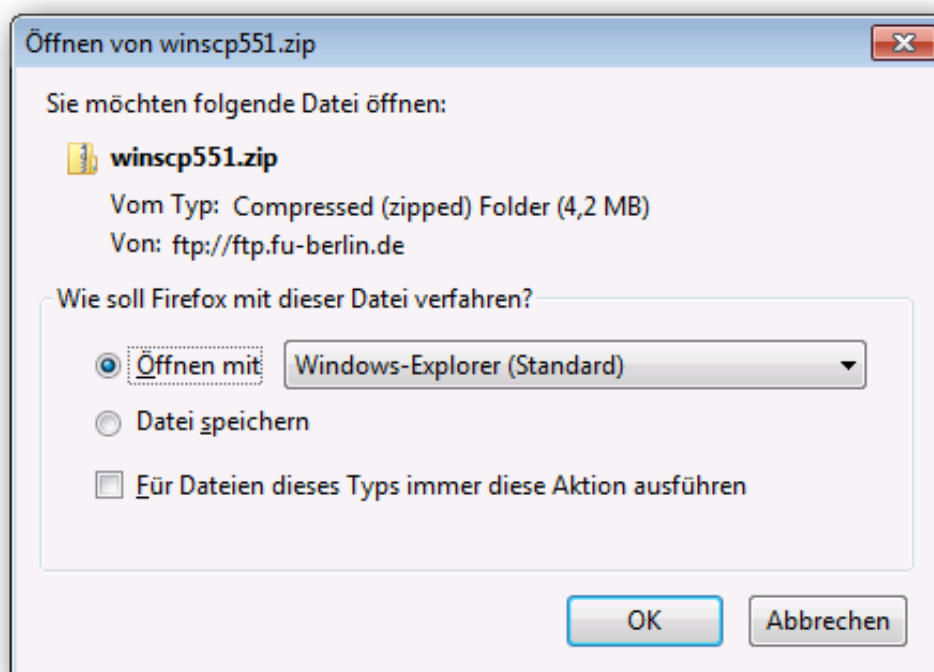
Öffnen von winscp551.zip

Sie möchten folgende Datei öffnen:

winscp551.zip

Vom Typ: Compressed (zipped) Folder (4,2 MB)

Von: ftp://ftp.fu-berlin.de

Wie soll Firefox mit dieser Datei verfahren?

Öffnen mit Windows-Explorer (Standard)

Datei speichern

Für Dateien dieses Typs immer diese Aktion ausführen

OK

Abbrechen